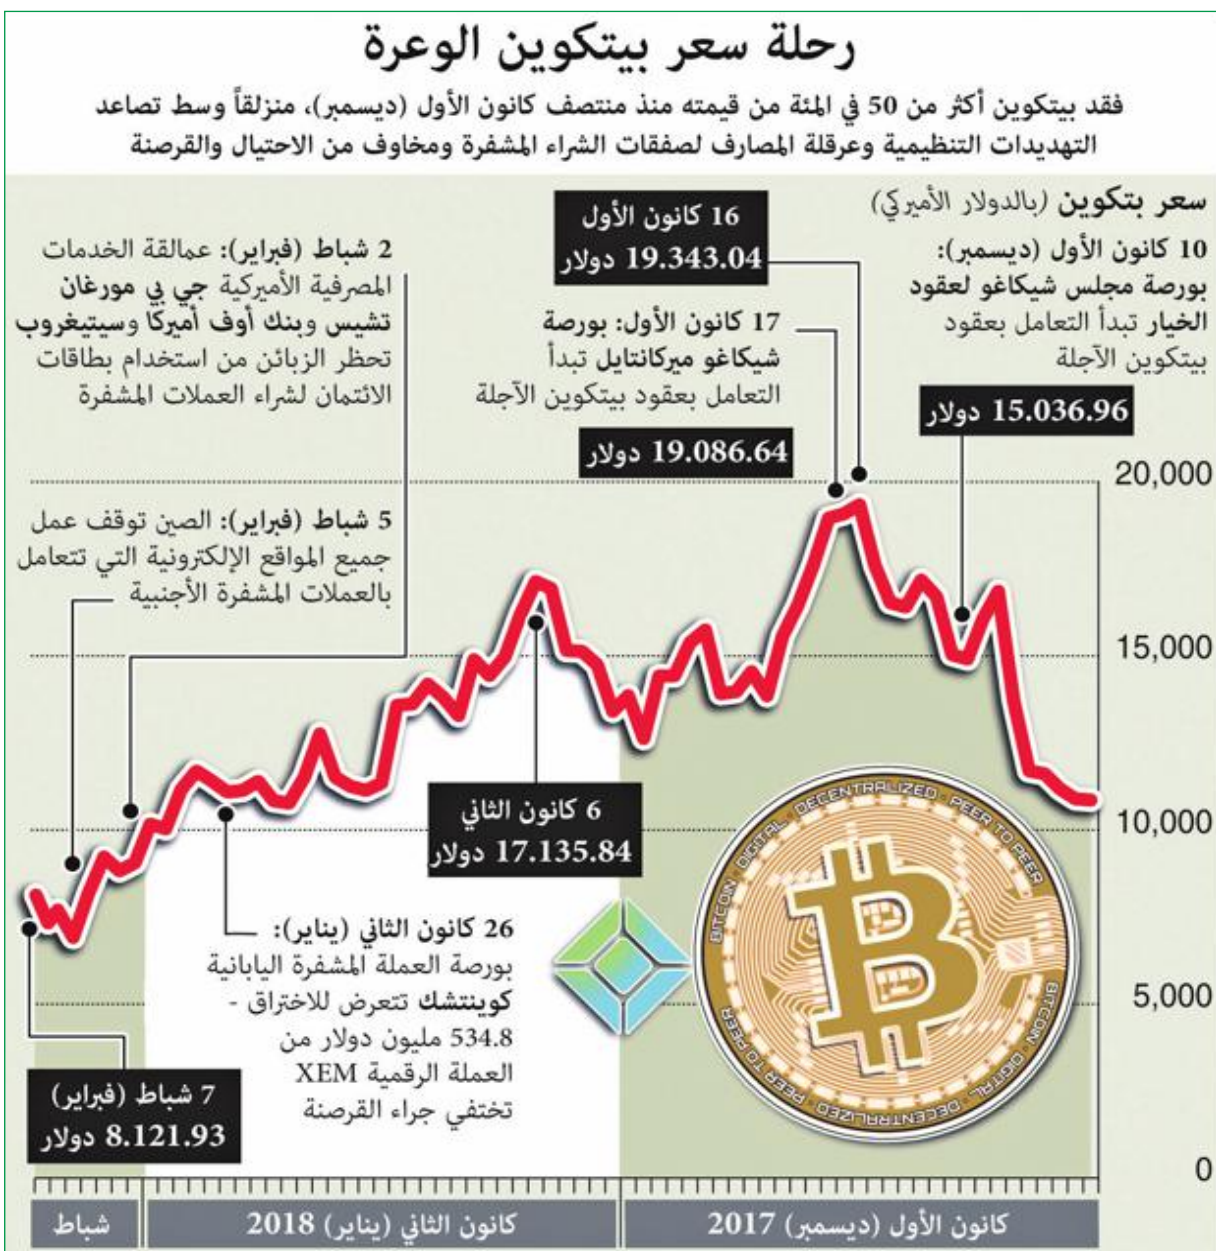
رحلة سعر بيتكوين الوعرة

فقد بيتكوين أكثر من 50 في المئة من قيمته منذ منتصف كانون الأول (ديسمبر)، منزلقاً وسط تصاعد التهديدات التنظيمية وعرقلة المصارف لصفقات الشراء المشفرة ومخاوف من الاحتيال والقرصنة

سعر بتكوين (بالدولار الأميركي)

10 كانون الأول (ديسمبر): بورصة مجلس شيكاغو لعقود الخيار تبدأ التعامل بعقود بيتكوين الآجلة

15.036.96 دولار

16 كانون الأول
19.343.04 دولار

17 كانون الأول: بورصة شيكاغو ميركانتايل تبدأ التعامل بعقود بيتكوين الآجلة

19.086.64 دولار

2 شباط (فبراير): عمالقة الخدمات المصرفية الأميركية جي بي مورغان تشيس وبنك أوف أميركا وسيتيغروب تحظر الزبائن من استخدام بطاقات الائتمان لشراء العملات المشفرة

5 شباط (فبراير): الصين توقف عمل جميع المواقع الإلكترونية التي تتعامل بالعملات المشفرة الأجنبية

6 كانون الثاني
17.135.84 دولار

26 كانون الثاني (يناير): بورصة العملة المشفرة اليابانية كوينتشك تتعرض للاختراق - 534.8 مليون دولار من العملة الرقمية XEM تختفي جراء القرصنة

7 شباط (فبراير)
8.121.93 دولار

20,000
15,000
10,000
5,000
0

BITCOIN DIGITAL DECENTRALIZED PEER TO PEER

شباط
كانون الثاني (يناير) 2018
كانون الأول (ديسمبر) 2017